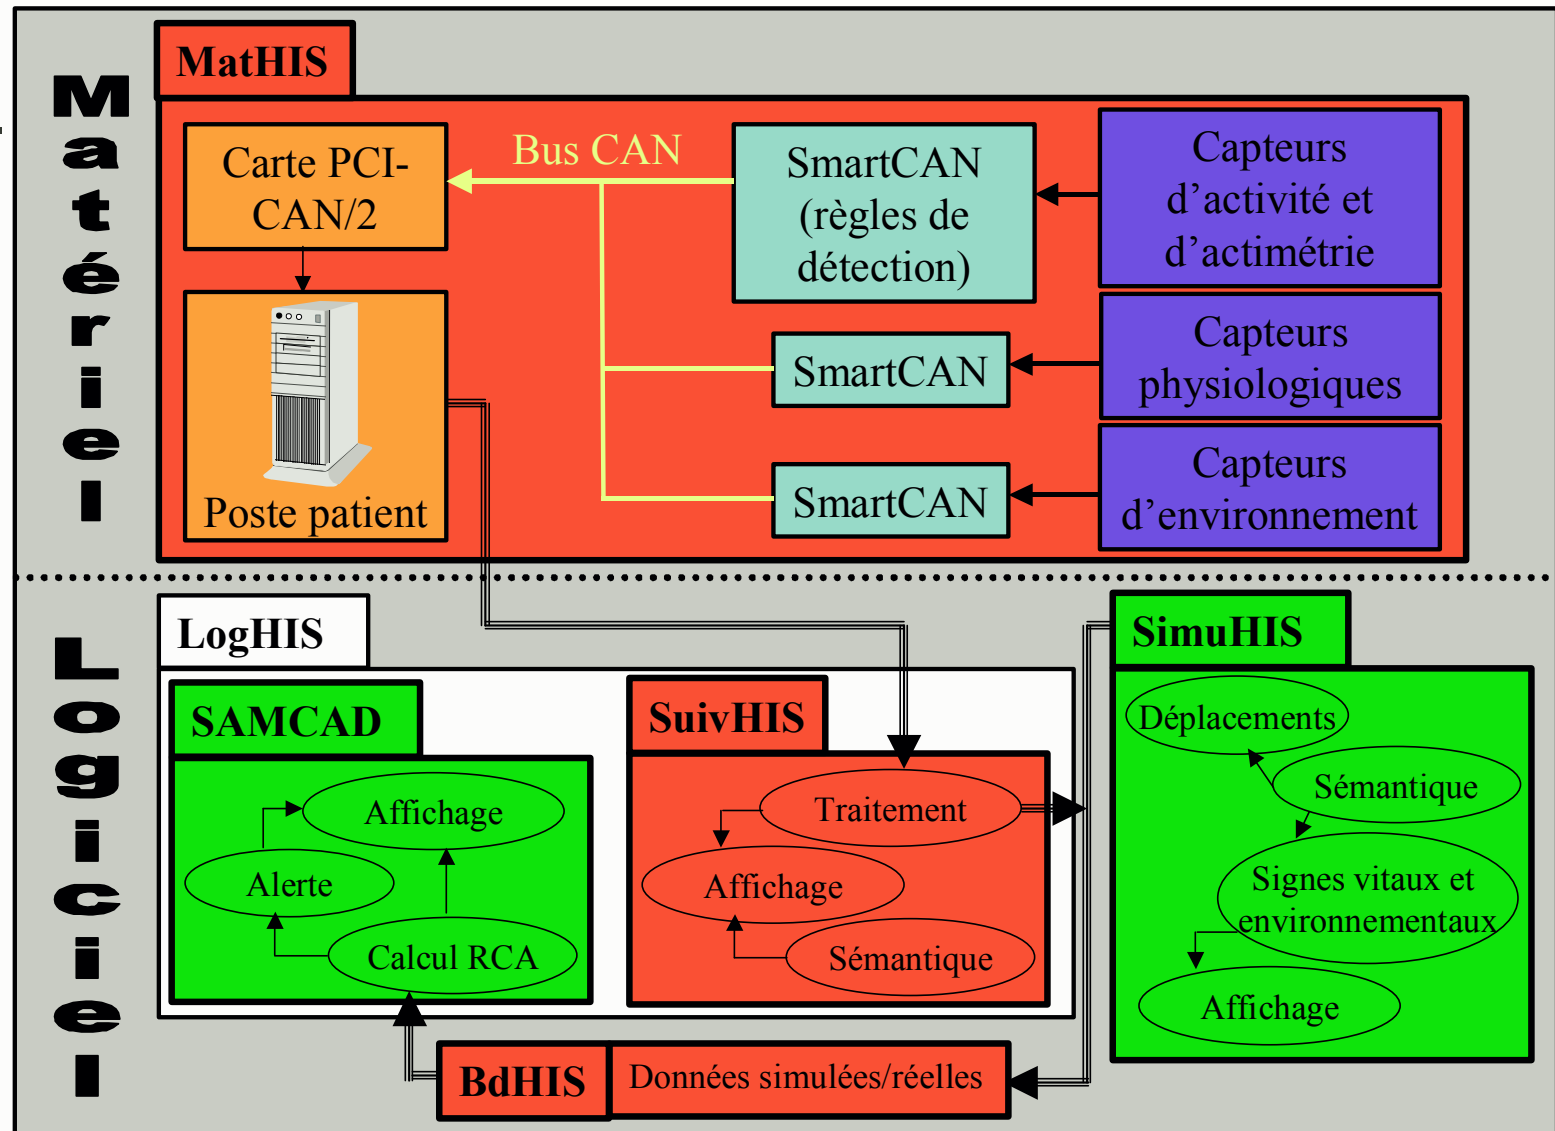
Matériel

MatHIS

Carte PCI-CAN/2

Bus CAN

SmartCAN (règles de détection)

Capteurs d'activité et d'actimétrie

SmartCAN

Capteurs physiologiques

SmartCAN

Capteurs d'environnement

Poste patient

Logiciel

LogHIS

SAMCAD

Affichage

Alerte

Calcul RCA

SuivHIS

Traitement

Affichage

Sémantique

SimuHIS

Déplacements

Sémantique

Signes vitaux et environnementaux

Affichage

BdHIS

Données simulées/réelles